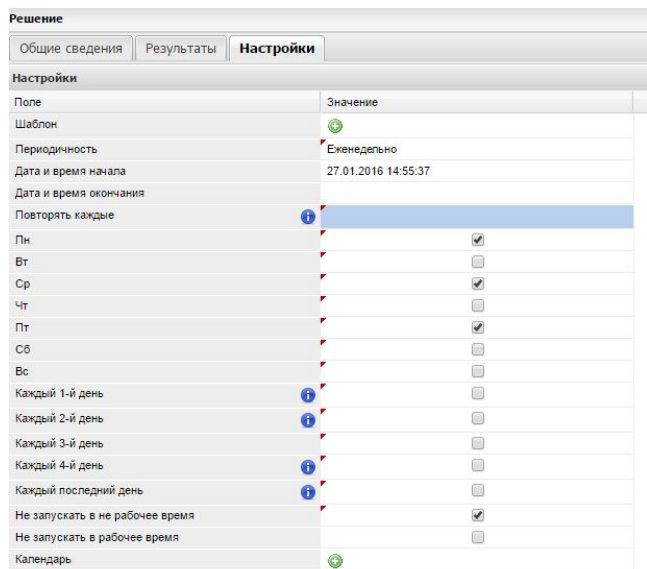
Решение

Общие сведения | Результаты | Настройки

Настройки

| Поле | Значение |
|---|---|
| Шаблон | |
| Периодичность | Еженедельно |
| Дата и время начала | 27.01.2016 14:55:37 |
| Дата и время окончания | |
| Повторять каждые | |
| Пн | ☑ |
| Вт | ☐ |
| Ср | ☑ |
| Чт | ☐ |
| Пт | ☑ |
| Сб | ☐ |
| Вс | ☐ |
| Каждый 1-й день | ☐ |
| Каждый 2-й день | ☐ |
| Каждый 3-й день | ☐ |
| Каждый 4-й день | ☐ |
| Каждый последний день | ☐ |
| Не запускать в не рабочее время | ☑ |
| Не запускать в рабочее время | ☐ |
| Календарь | |